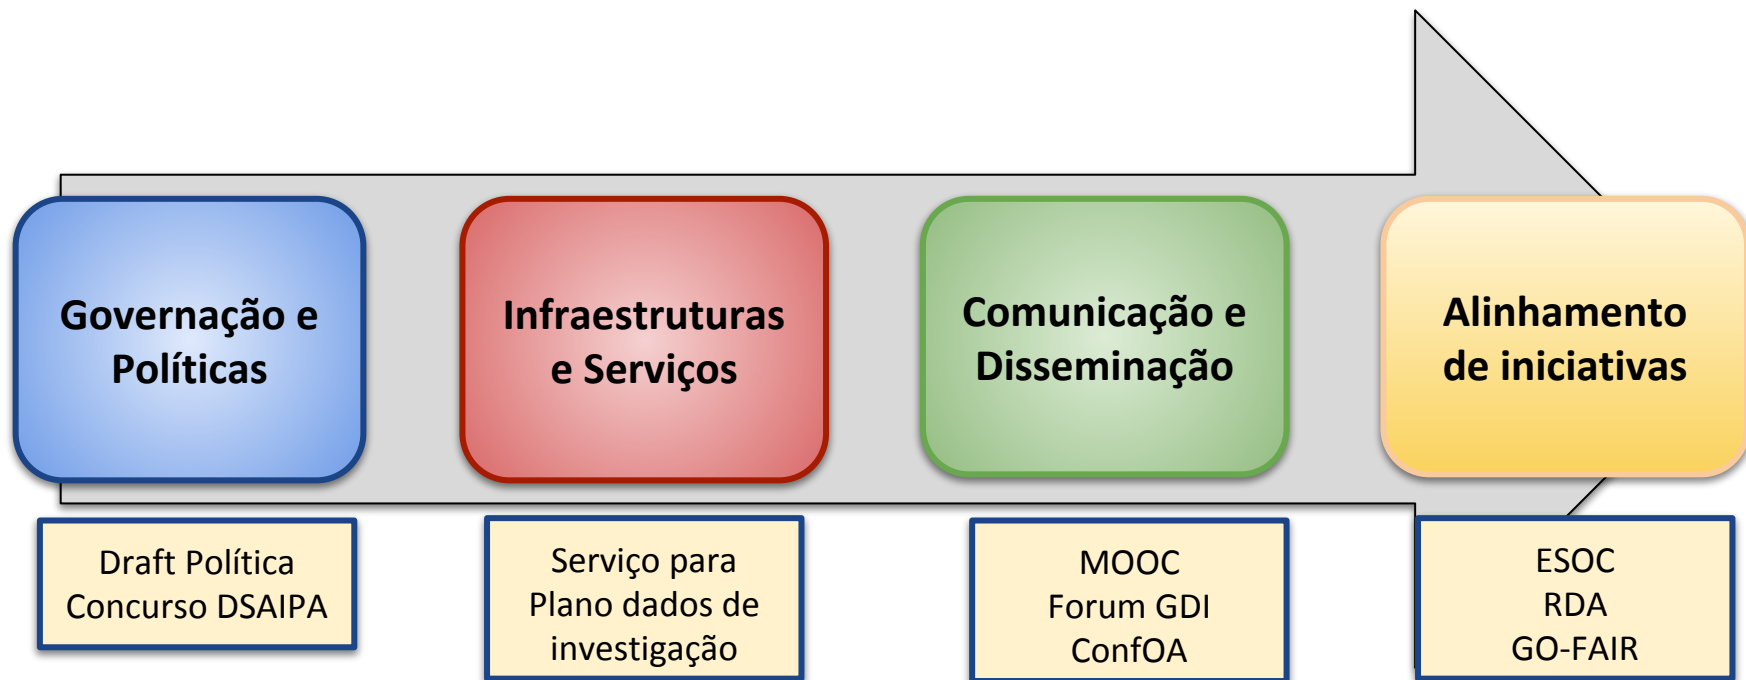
Governação e Políticas

Infraestruturas e Serviços

Comunicação e Disseminação

Alinhamento de iniciativas

Draft Política
Concurso DSAIPA

Serviço para
Plano dados de
investigação

MOOC
Forum GDI
ConfOA

ESOC
RDA
GO-FAIR